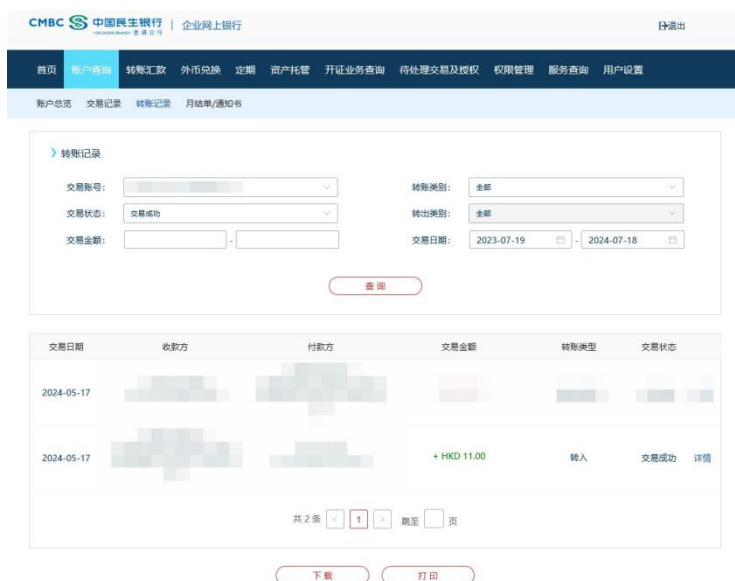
CMBC 中国民生银行 香港分行 | 企业网上银行

退出

首页 账户查询 转账汇款 外币兑换 定期 资产托管 开证业务查询 待处理交易及授权 权限管理 服务查询 用户设置

账户总览 交易记录 转账记录 月结单/通知书

转账记录

交易账号: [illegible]
转账类别: 全部
交易状态: 交易成功
转出类别: 全部
交易金额: -
交易日期: 2023-07-19 - 2024-07-18

查询

| 交易日期 | 收款方 | 付款方 | 交易金额 | 转账类型 | 交易状态 | |
|---|---|---|---|---|---|---|
| 2024-05-17 | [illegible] | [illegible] | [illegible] | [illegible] | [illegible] | |
| 2024-05-17 | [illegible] | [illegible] | + HKD 11.00 | 转入 | 交易成功 | 详情 |

共 2 条 < 1 > 跳至 页

下载 打印